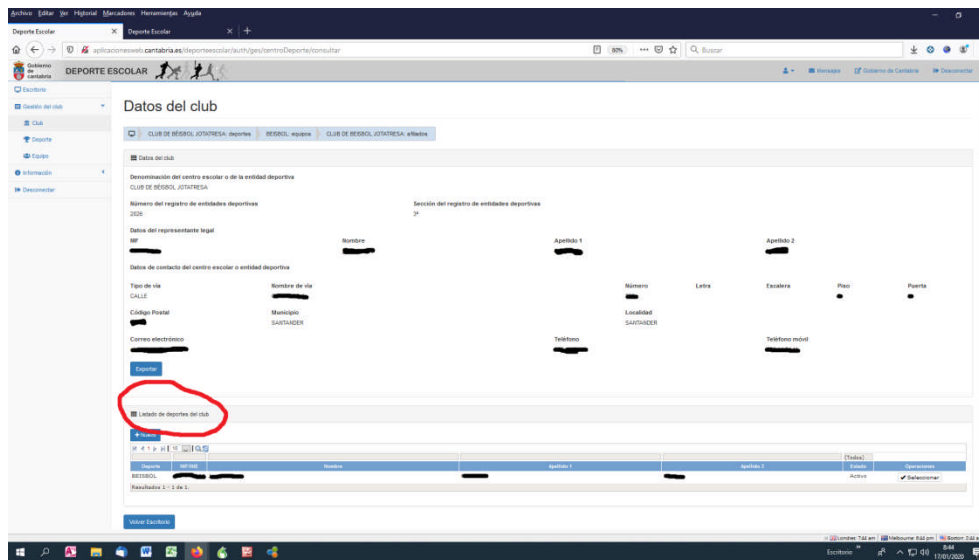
Archivo Editar Ver Historial Marcadores Herramientas Ayuda

Deporte Escolar
Deporte Escolar

aplicacionesweb.cantabria.es/deporteescolar/auth/ges/centroDeporte/consultar
80%
Buscar

Gobierno de cantabria
DEPORTE ESCOLAR

Mensajes
Gobierno de Cantabria
Desconectar

Escritorio
Gestión del club
Club
Deporte
Equipo
Información
Desconectar

Datos del club

CLUB DE BÉISBOL JOTATRESA: deportes
BEISBOL: equipos
CLUB DE BEISBOL JOTATRESA: afiliados

Datos del club

Denominación del centro escolar o de la entidad deportiva
CLUB DE BÉISBOL JOTATRESA

Número del registro de entidades deportivas
2026

Sección del registro de entidades deportivas
3ª

Datos del representante legal

NIF
Nombre
Apellido 1
Apellido 2

Datos de contacto del centro escolar o entidad deportiva

Tipo de vía
CALLE
Nombre de vía
Número
Letra
Escalera
Piso
Puerta

Código Postal
Municipio
SANTANDER
Localidad
SANTANDER

Correo electrónico
Teléfono
Teléfono móvil

Exportar

Listado de deportes del club

+ Nuevo

10

[Todos]

| Deporte | NIF/NIE | Nombre | Apellido 1 | Apellido 2 | Estado | Operaciones |
|---|---|---|---|---|---|---|
| BEISBOL | | | | | Activo | ✔ Seleccionar |

Resultados 1 - 1 de 1.

Volver Escritorio

Londres: 7:44 am
Melbourne: 6:44 pm
Boston: 2:44 a

Escritorio
8:44
17/01/2020